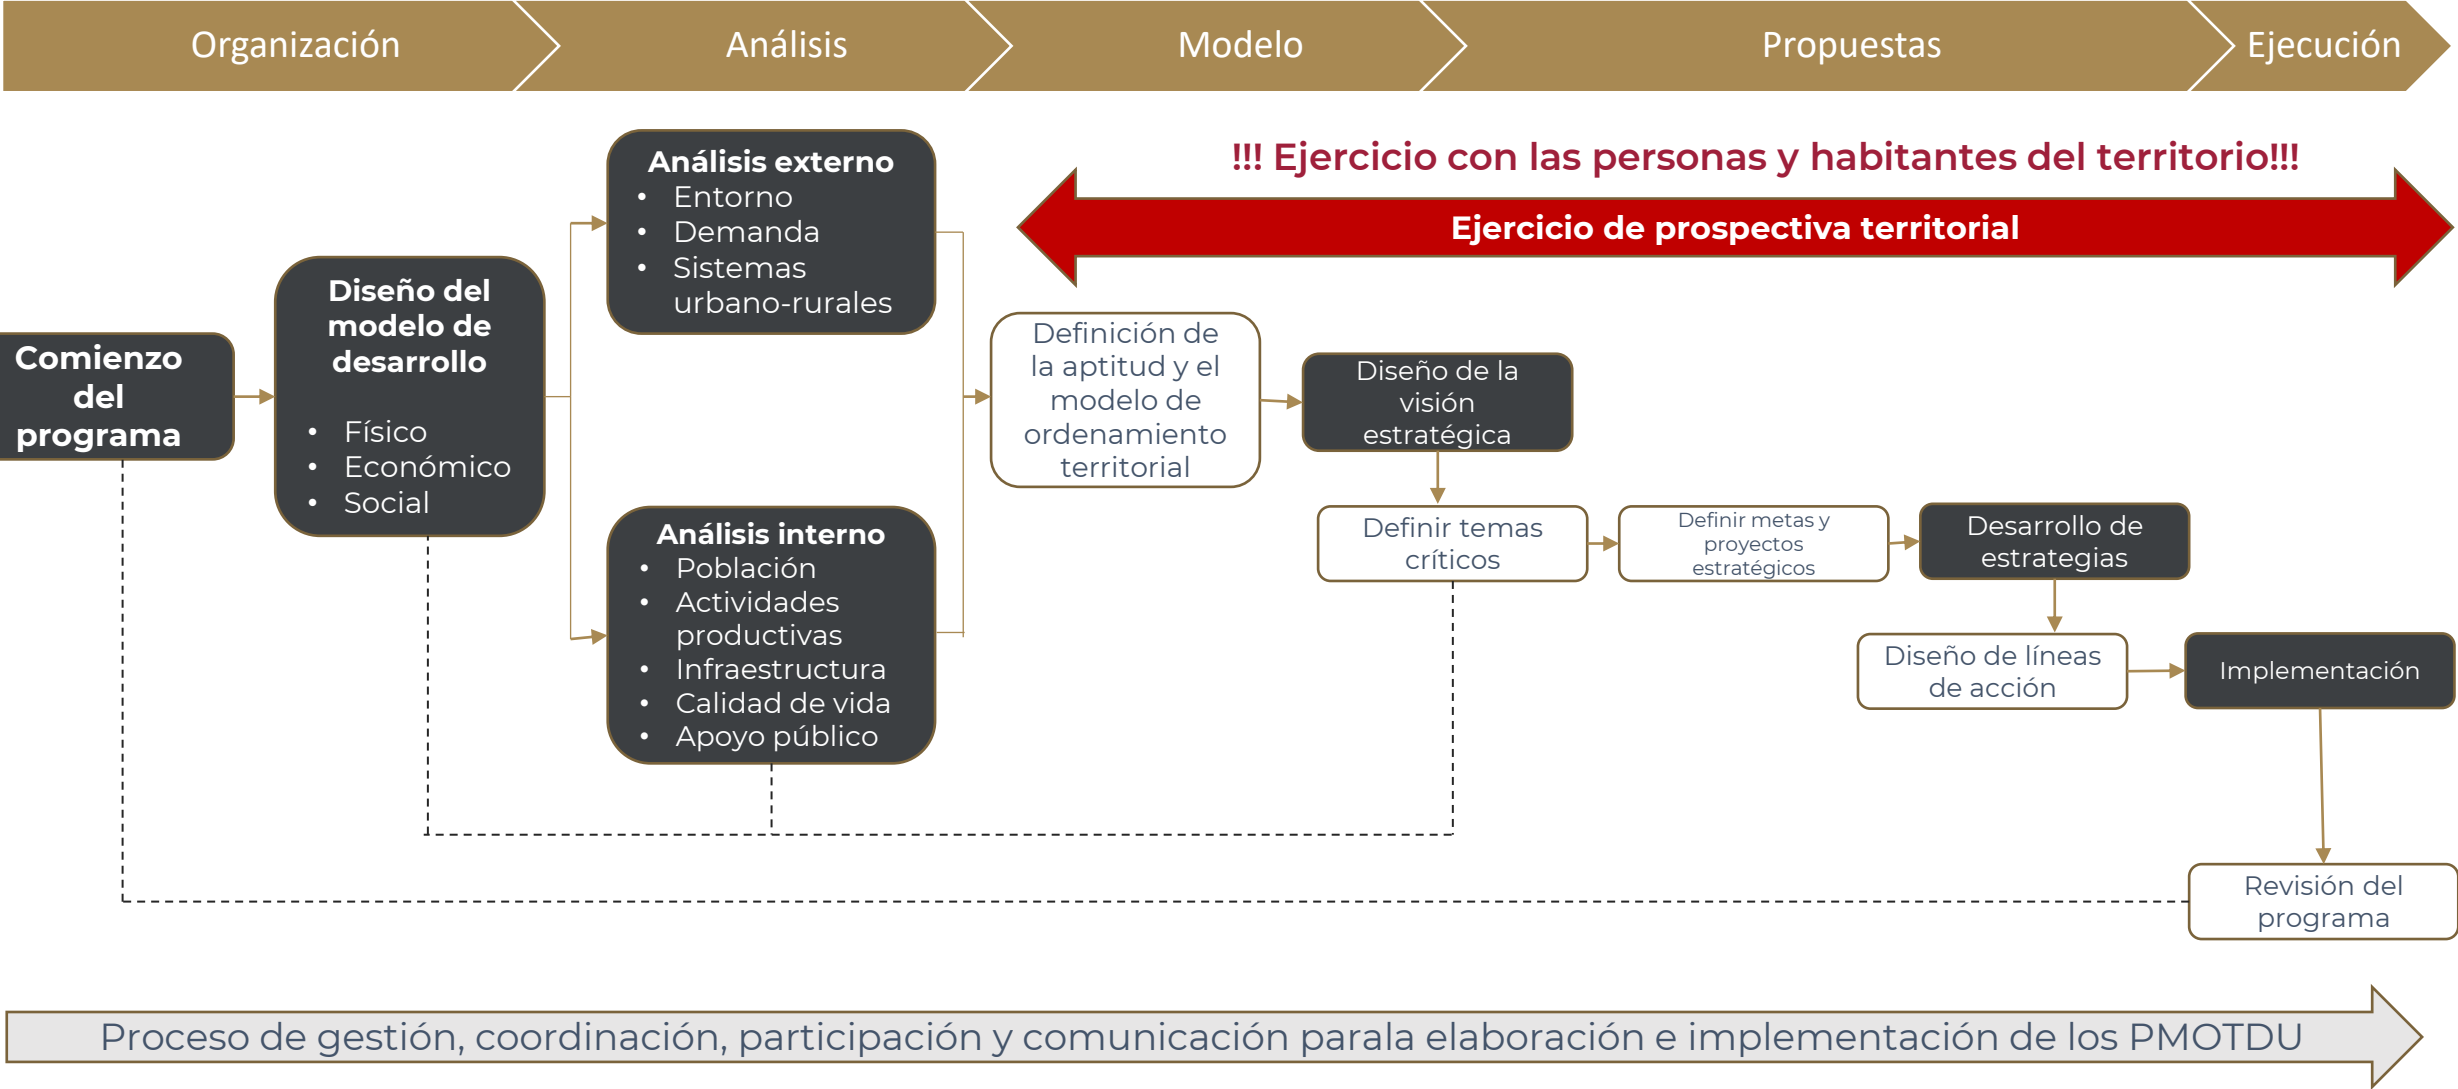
Organización

Análisis

Modelo

Propuestas

Ejecución

!!! Ejercicio con las personas y habitantes del territorio!!!

Ejercicio de prospectiva territorial

Comienzo del programa

Diseño del modelo de desarrollo

- Físico
- Económico
- Social

Análisis externo

- Entorno
- Demanda
- Sistemas urbano-rurales

Análisis interno

- Población
- Actividades productivas
- Infraestructura
- Calidad de vida
- Apoyo público

Definición de la aptitud y el modelo de ordenamiento territorial

Diseño de la visión estratégica

Definir temas críticos

Definir metas y proyectos estratégicos

Desarrollo de estrategias

Diseño de líneas de acción

Implementación

Revisión del programa

Proceso de gestión, coordinación, participación y comunicación parala elaboración e implementación de los PMOTDU